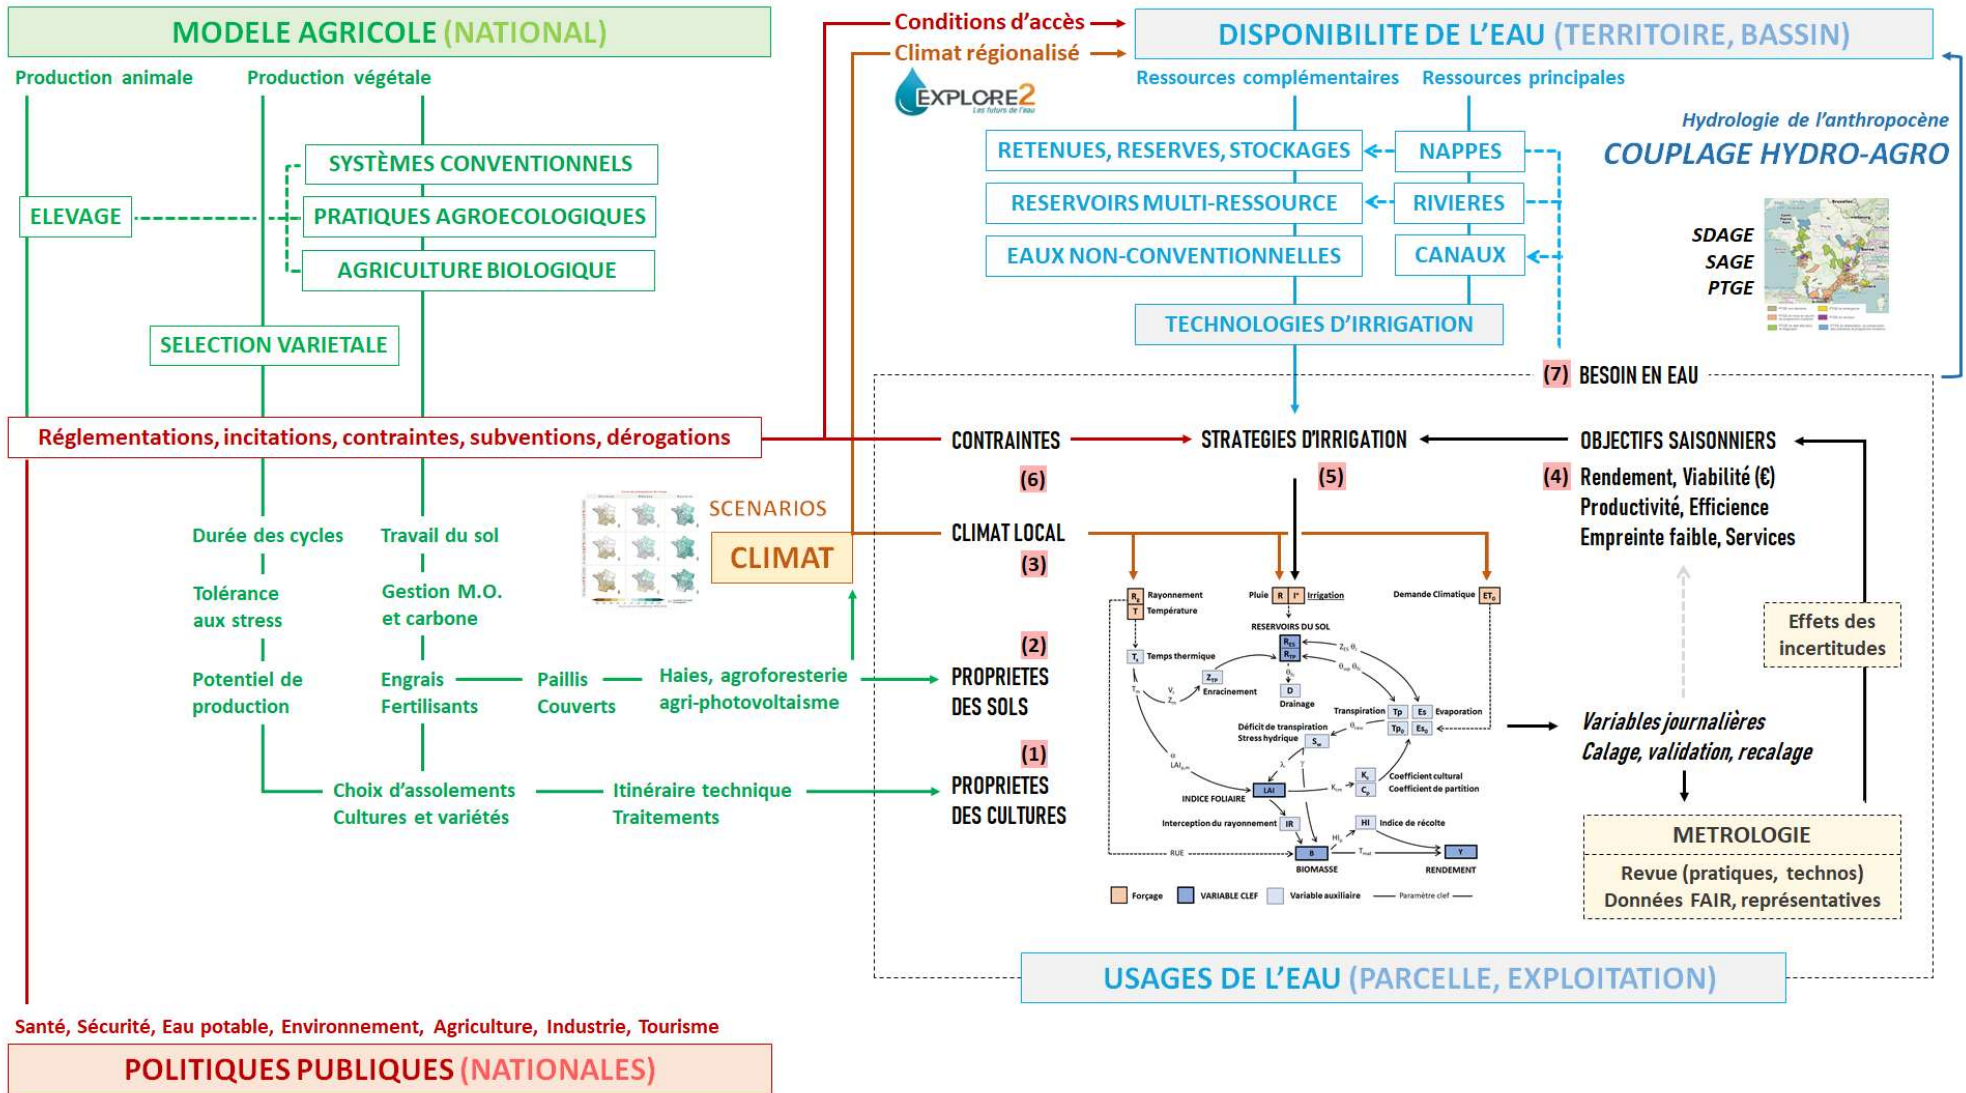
MODELE AGRICOLE (NATIONAL)

Production animale

Production végétale

SYSTÈMES CONVENTIONNELS

ELEVAGE

PRATIQUES AGROECOLOGIQUES

AGRICULTURE BIOLOGIQUE

SELECTION VARIETALE

Conditions d'accès

Climat régionalisé

EXPLORE2
Les futurs de l'eau

DISPONIBILITE DE L'EAU (TERRITOIRE, BASSIN)

Ressources complémentaires

Ressources principales

RETENUES, RESERVES, STOCKAGES

NAPPES

RESERVOIRS MULTI-RESSOURCE

RIVIERES

EAUX NON-CONVENTIONNELLES

CANAUX

TECHNOLOGIES D'IRRIGATION

Hydrologie de l'anthropocène

COUPLAGE HYDRO-AGRO

SDAGE
SAGE
PTGE

(7) BESOIN EN EAU

Réglementations, incitations, contraintes, subventions, dérogations

CONTRAINTES

STRATEGIES D'IRRIGATION

OBJECTIFS SAISONNIERS

(6)

(5)

(4) Rendement, Viabilité (€)
Productivité, Efficience
Empreinte faible, Services

SCENARIOS

CLIMAT

CLIMAT LOCAL

(3)

Durée des cycles

Travail du sol

Tolérance aux stress

Gestion M.O. et carbone

Potentiel de production

Engrais Fertilisants

Paillis Couverts

Haies, agroforesterie agri-photovoltaïsme

(2)

PROPRIETES DES SOLS

(1)

PROPRIETES DES CULTURES

Choix d'assolements
Cultures et variétés

Itinéraire technique
Traitements

Rayonnement
Température
Pluie
Irrigation
Demande Climatique
RESERVOIRS DU SOL
Temps thermique
Enracinement
Drainage
Transpiration
Evaporation
Déficit de transpiration
Stress hydrique
INDICE FOLIAIRE
Coefficient cultural
Coefficient de partition
Interception du rayonnement
Indice de récolte
RUE
BIOMASSE
RENDEMENT
Forçage
VARIABLE CLEF
Variable auxiliaire
Paramètre clef

Effets des incertitudes

Variables journalières
Calage, validation, recalage

METROLOGIE
Revue (pratiques, technos)
Données FAIR, représentatives

USAGES DE L'EAU (PARCELLE, EXPLOITATION)

Santé, Sécurité, Eau potable, Environnement, Agriculture, Industrie, Tourisme

POLITIQUES PUBLIQUES (NATIONALES)